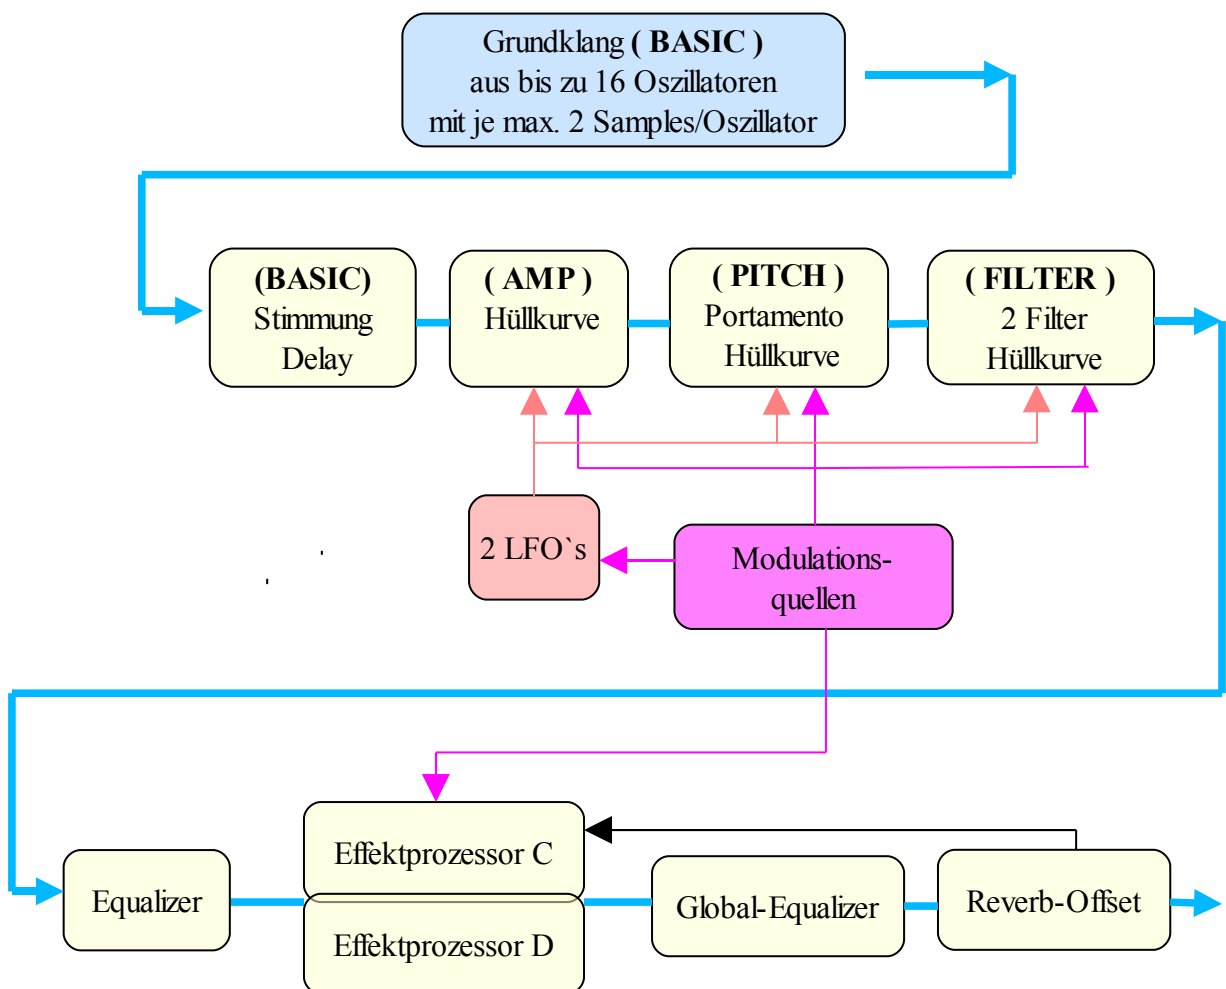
Grundklang **( BASIC )**
aus bis zu 16 Oszillatoren
mit je max. 2 Samples/Oszillator

**(BASIC)**
Stimmung
Delay

**( AMP )**
Hüllkurve

**( PITCH )**
Portamento
Hüllkurve

**( FILTER )**
2 Filter
Hüllkurve

2 LFO`s

Modulations-
quellen

Equalizer

Effektprozessor C

Effektprozessor D

Global-Equalizer

Reverb-Offset